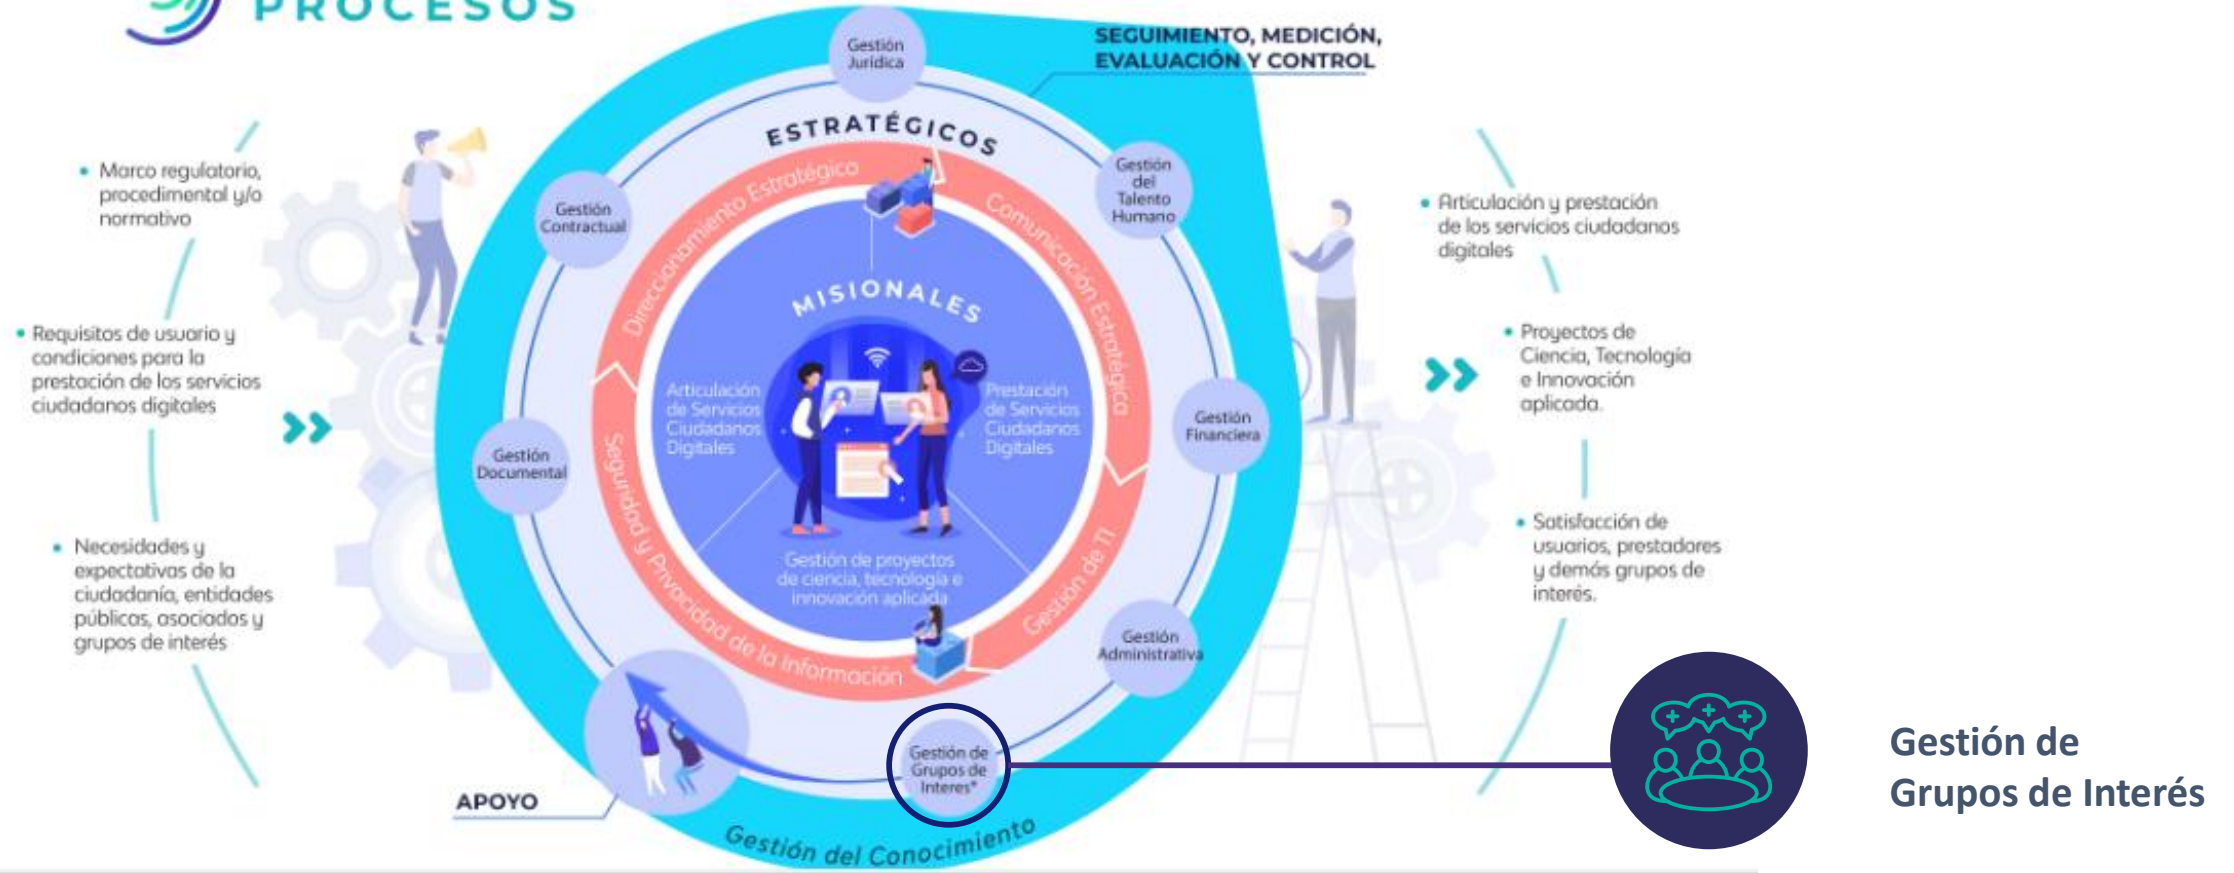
PROCESOS

SEGUIMIENTO, MEDICIÓN, EVALUACIÓN Y CONTROL

Gestión Jurídica

ESTRATÉGICOS

Gestión Contractual

Gestión del Talento Humano

Direccionamiento Estratégico

Comunicación Estratégica

MISIONALES

Articulación de Servicios Ciudadanos Digitales

Prestación de Servicios Ciudadanos Digitales

Gestión de proyectos de ciencia, tecnología e innovación aplicada

Gestión Documental

Gestión Financiera

Seguridad y Privacidad de la Información

Gestión de TI

Gestión Administrativa

Gestión de Grupos de Interés*

APOYO

Gestión del Conocimiento

• Marco regulatorio, procedimental y/o normativo

• Requisitos de usuario y condiciones para la prestación de los servicios ciudadanos digitales

• Necesidades y expectativas de la ciudadanía, entidades públicas, asociados y grupos de interés

• Articulación y prestación de los servicios ciudadanos digitales

• Proyectos de Ciencia, Tecnología e Innovación aplicada.

• Satisfacción de usuarios, prestadores y demás grupos de interés.

Gestión de Grupos de Interés